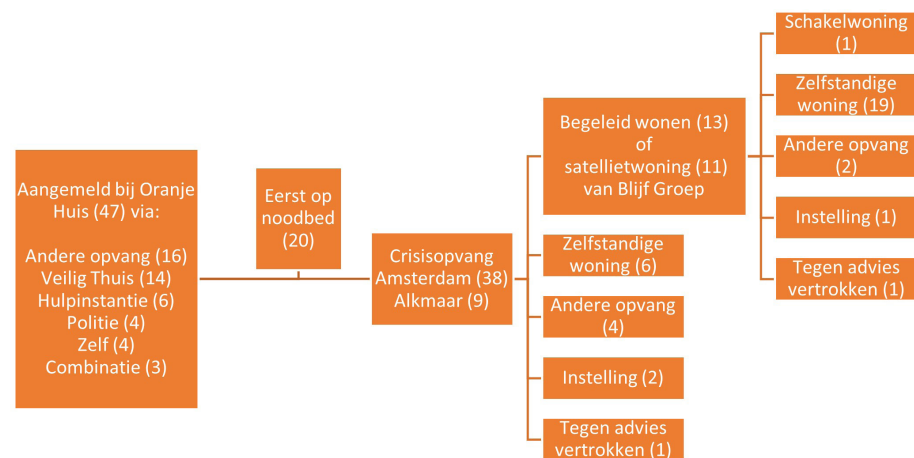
Aangemeld bij Oranje Huis (47) via:

Andere opvang (16)
Veilig Thuis (14)
Hulpinstantie (6)
Politie (4)
Zelf (4)
Combinatie (3)

Eerst op noodbed (20)

Crisisopvang Amsterdam (38) Alkmaar (9)

Begeleid wonen (13) of satellietwoning (11) van Blijf Groep

Zelfstandige woning (6)

Andere opvang (4)

Instelling (2)

Tegen advies vertrokken (1)

Schakelwoning (1)

Zelfstandige woning (19)

Andere opvang (2)

Instelling (1)

Tegen advies vertrokken (1)